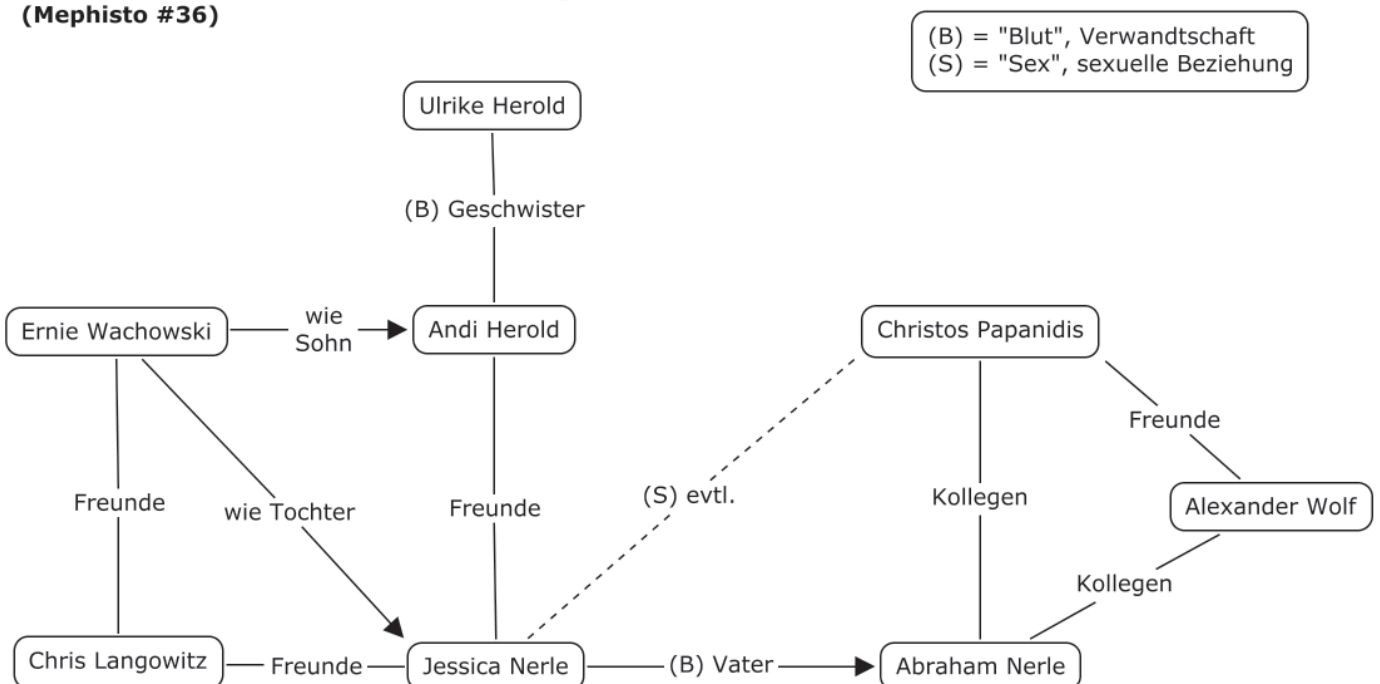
(Mephisto #36)

(B) = "Blut", Verwandtschaft
(S) = "Sex", sexuelle Beziehung

Ulrike Herold

(B) Geschwister

Ernie Wachowski

wie Sohn

Andi Herold

Christos Papanidis

Freunde

Freunde

wie Tochter

Freunde

(S) evtl.

Kollegen

Alexander Wolf

Kollegen

Chris Langowitz

Freunde

Jessica Nerle

(B) Vater

Abraham Nerle